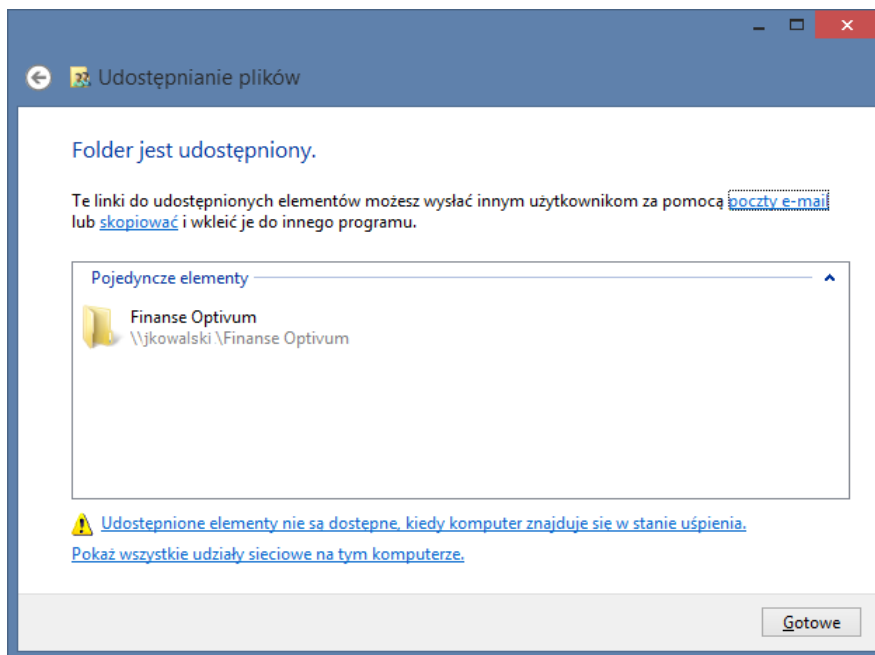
Udostępnianie plików

Folder jest udostępniony.

Te linki do udostępnionych elementów możesz wysłać innym użytkownikom za pomocą poczty e-mail lub skopiować i wkleić je do innego programu.

Pojedyncze elementy

Finanse Optivum
\\jkowalski \Finanse Optivum

Udostepnione elementy nie sa dostepne, kiedy komputer znajduje sie w stanie uśpienia.

Pokaż wszystkie udziały sieciowe na tym komputerze.

Gotowe